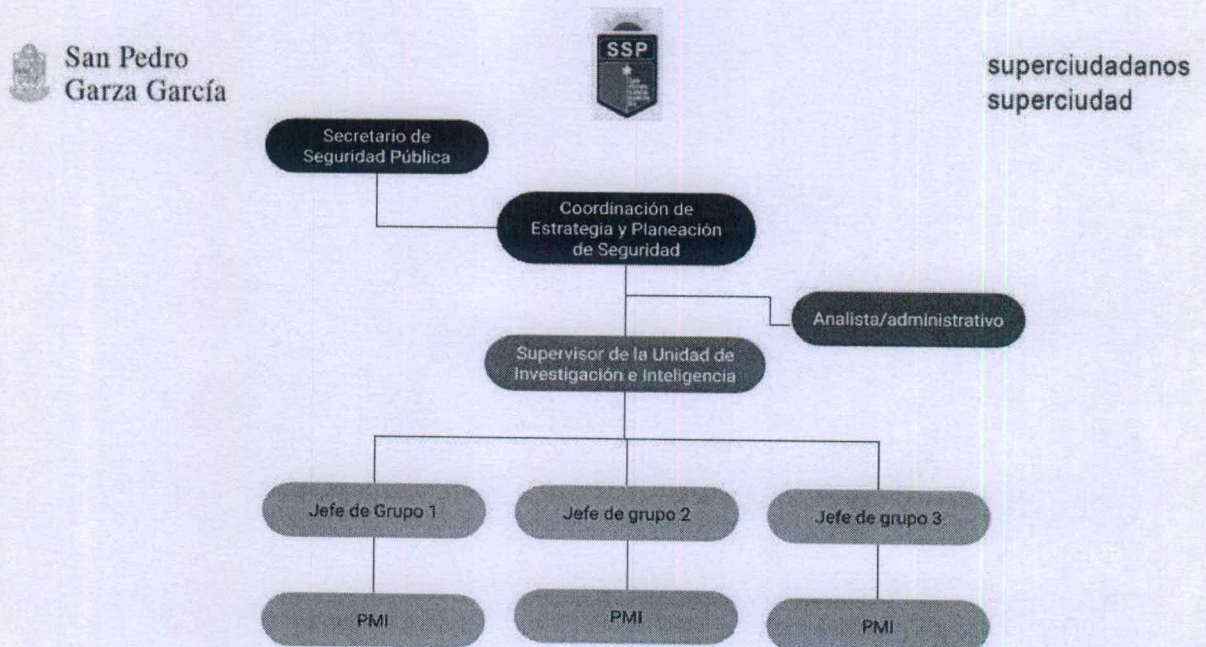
San Pedro
Garza García

SSP

superciudadanos
superciudad

Secretario de Seguridad Pública

Coordinación de Estrategia y Planeación de Seguridad

Analista/administrativo

Supervisor de la Unidad de Investigación e Inteligencia

Jefe de Grupo 1

Jefe de grupo 2

Jefe de grupo 3

PMI

PMI

PMI